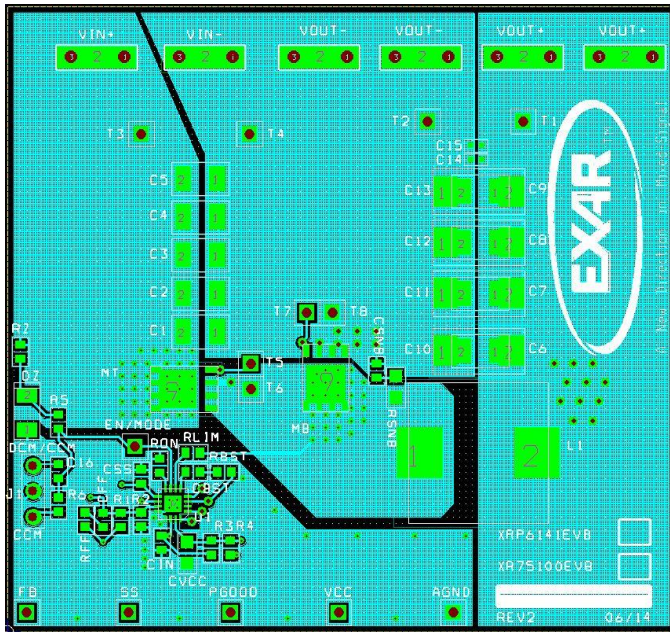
VIN+
VIN-
VOUT-
VOUT-
VOUT+
VOUT+
3 2 1
3 2 1
3 2 1
3 2 1
3 2 1
3 2 1
T3
T4
T2
T1
C15
C14
C5
C4
C3
C2
C1
C13
C12
C11
C10
C9
C8
C7
C6
EXAR
A New Direction in Mixed-Signal
R7
D7
R5
M1
T7
T8
CSNB
T5
T6
M8
RSNB
1
2
L1
EN/MODE
RON
RLIM
DCM/CCM
RBST
J1
C16
CSS
DBST
CCM
RFF
CFF
R1
R2
R3
R4
CIN
CVCC
XRP6141EVB
XR75100EVB
FB
SS
PGOOD
VCC
AGND
REV2
06/14